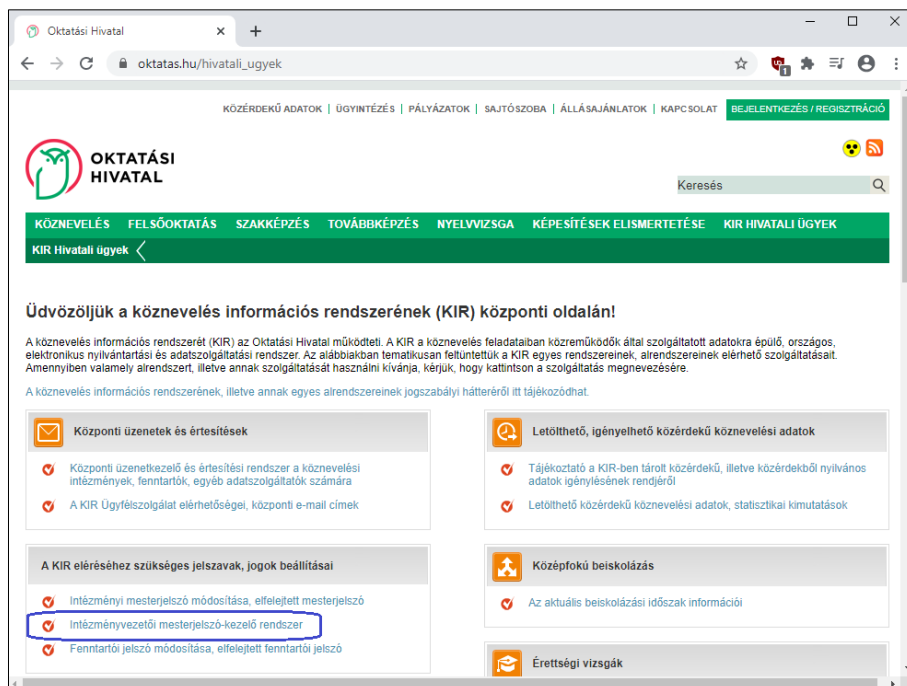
Oktatási Hivatal

oktatas.hu/hivatali_ugyek

KÖZÉRDEKŰ ADATOK | ÜGYINTÉZÉS | PÁLYÁZATOK | SAJTÓSZOBA | ÁLLÁSAJÁNLATOK | KAPCSOLAT | BEJELENTKEZÉS / REGISZTRÁCIÓ

OKTATÁSI HIVATAL

Keresés

KÖZNEVELÉS FELSŐOKTATÁS SZAKKÉPZÉS TOVÁBBKÉPZÉS NYELVVIZSGA KÉPESÍTÉSEK ELISMERTETÉSE KIR HIVATALI ÜGYEK

KIR Hivatali ügyek

Üdvözöljük a köznevelés információs rendszerének (KIR) központi oldalán!

A köznevelés információs rendszerét (KIR) az Oktatási Hivatal működteti. A KIR a köznevelés feladataiban közreműködők által szolgáltatott adatokra épülő, országos, elektronikus nyilvántartási és adatszolgáltatási rendszer. Az alábbiakban tematikusan feltüntettük a KIR egyes rendszereinek, alrendszereinek elérhető szolgáltatásait. Amennyiben valamely alrendszert, illetve annak szolgáltatását használni kívánja, kérjük, hogy kattintson a szolgáltatás megnevezésére.

A köznevelés információs rendszerének, illetve annak egyes alrendszereinek jogszabályi hátteréről itt tájékozódhat.

Központi üzenetek és értesítések

Központi üzenetkezelő és értesítési rendszer a köznevelési intézmények, fenntartók, egyéb adatszolgáltatók számára

A KIR Ügyfélszolgálat elérhetőségei, központi e-mail címek

Letölthető, igényelhető közérdekű köznevelési adatok

Tájékoztató a KIR-ben tárolt közérdekű, illetve közérdekből nyilvános adatok igénylésének rendjéről

Letölthető közérdekű köznevelési adatok, statisztikai kimutatások

A KIR eléréséhez szükséges jelszavak, jogok beállításai

Intézményi mesterjelszó módosítása, elfelejtett mesterjelszó

Intézményvezetői mesterjelszó-kezelő rendszer

Fenntartói jelszó módosítása, elfelejtett fenntartói jelszó

Középfokú beiskolázás

Az aktuális beiskolázási időszak információi

Érettségi vizsgák